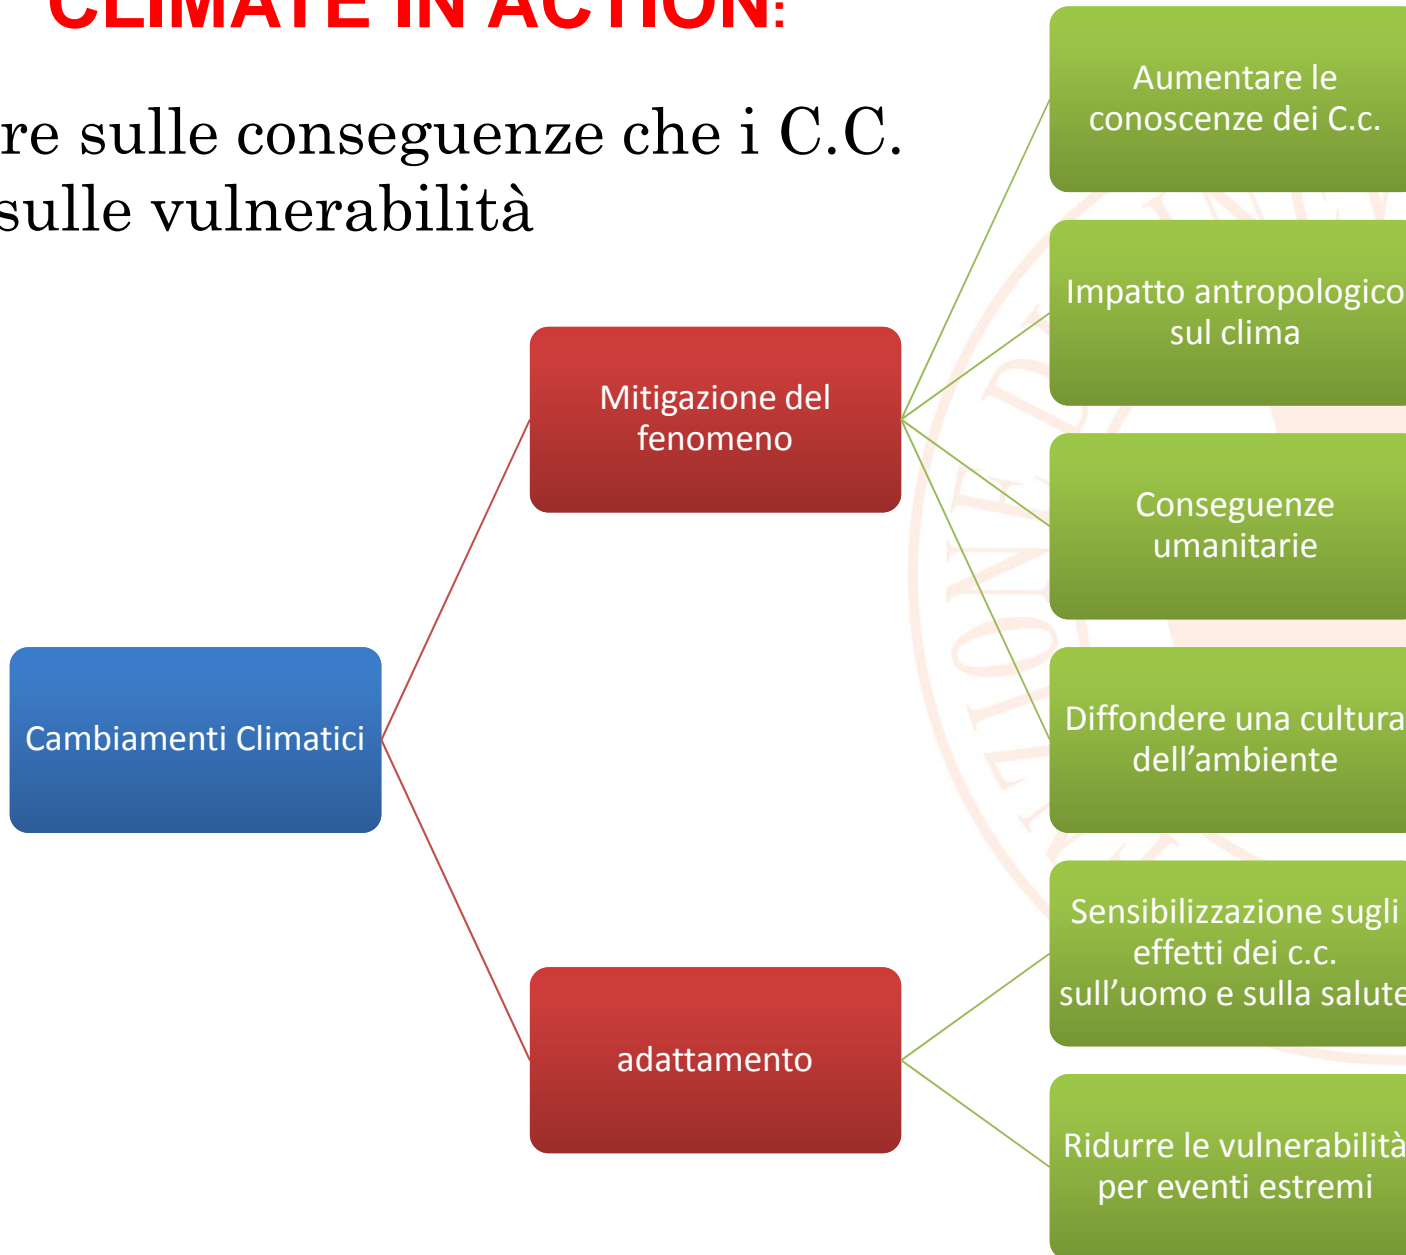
CLIMATE IN ACTION:

re sulle conseguenze che i C.C. sulle vulnerabilità

Cambiamenti Climatici

Mitigazione del fenomeno

adattamento

Aumentare le conoscenze dei C.c.

Impatto antropologico sul clima

Conseguenze umanitarie

Diffondere una cultura dell'ambiente

Sensibilizzazione sugli effetti dei c.c. sull'uomo e sulla salute

Ridurre le vulnerabilità per eventi estremi